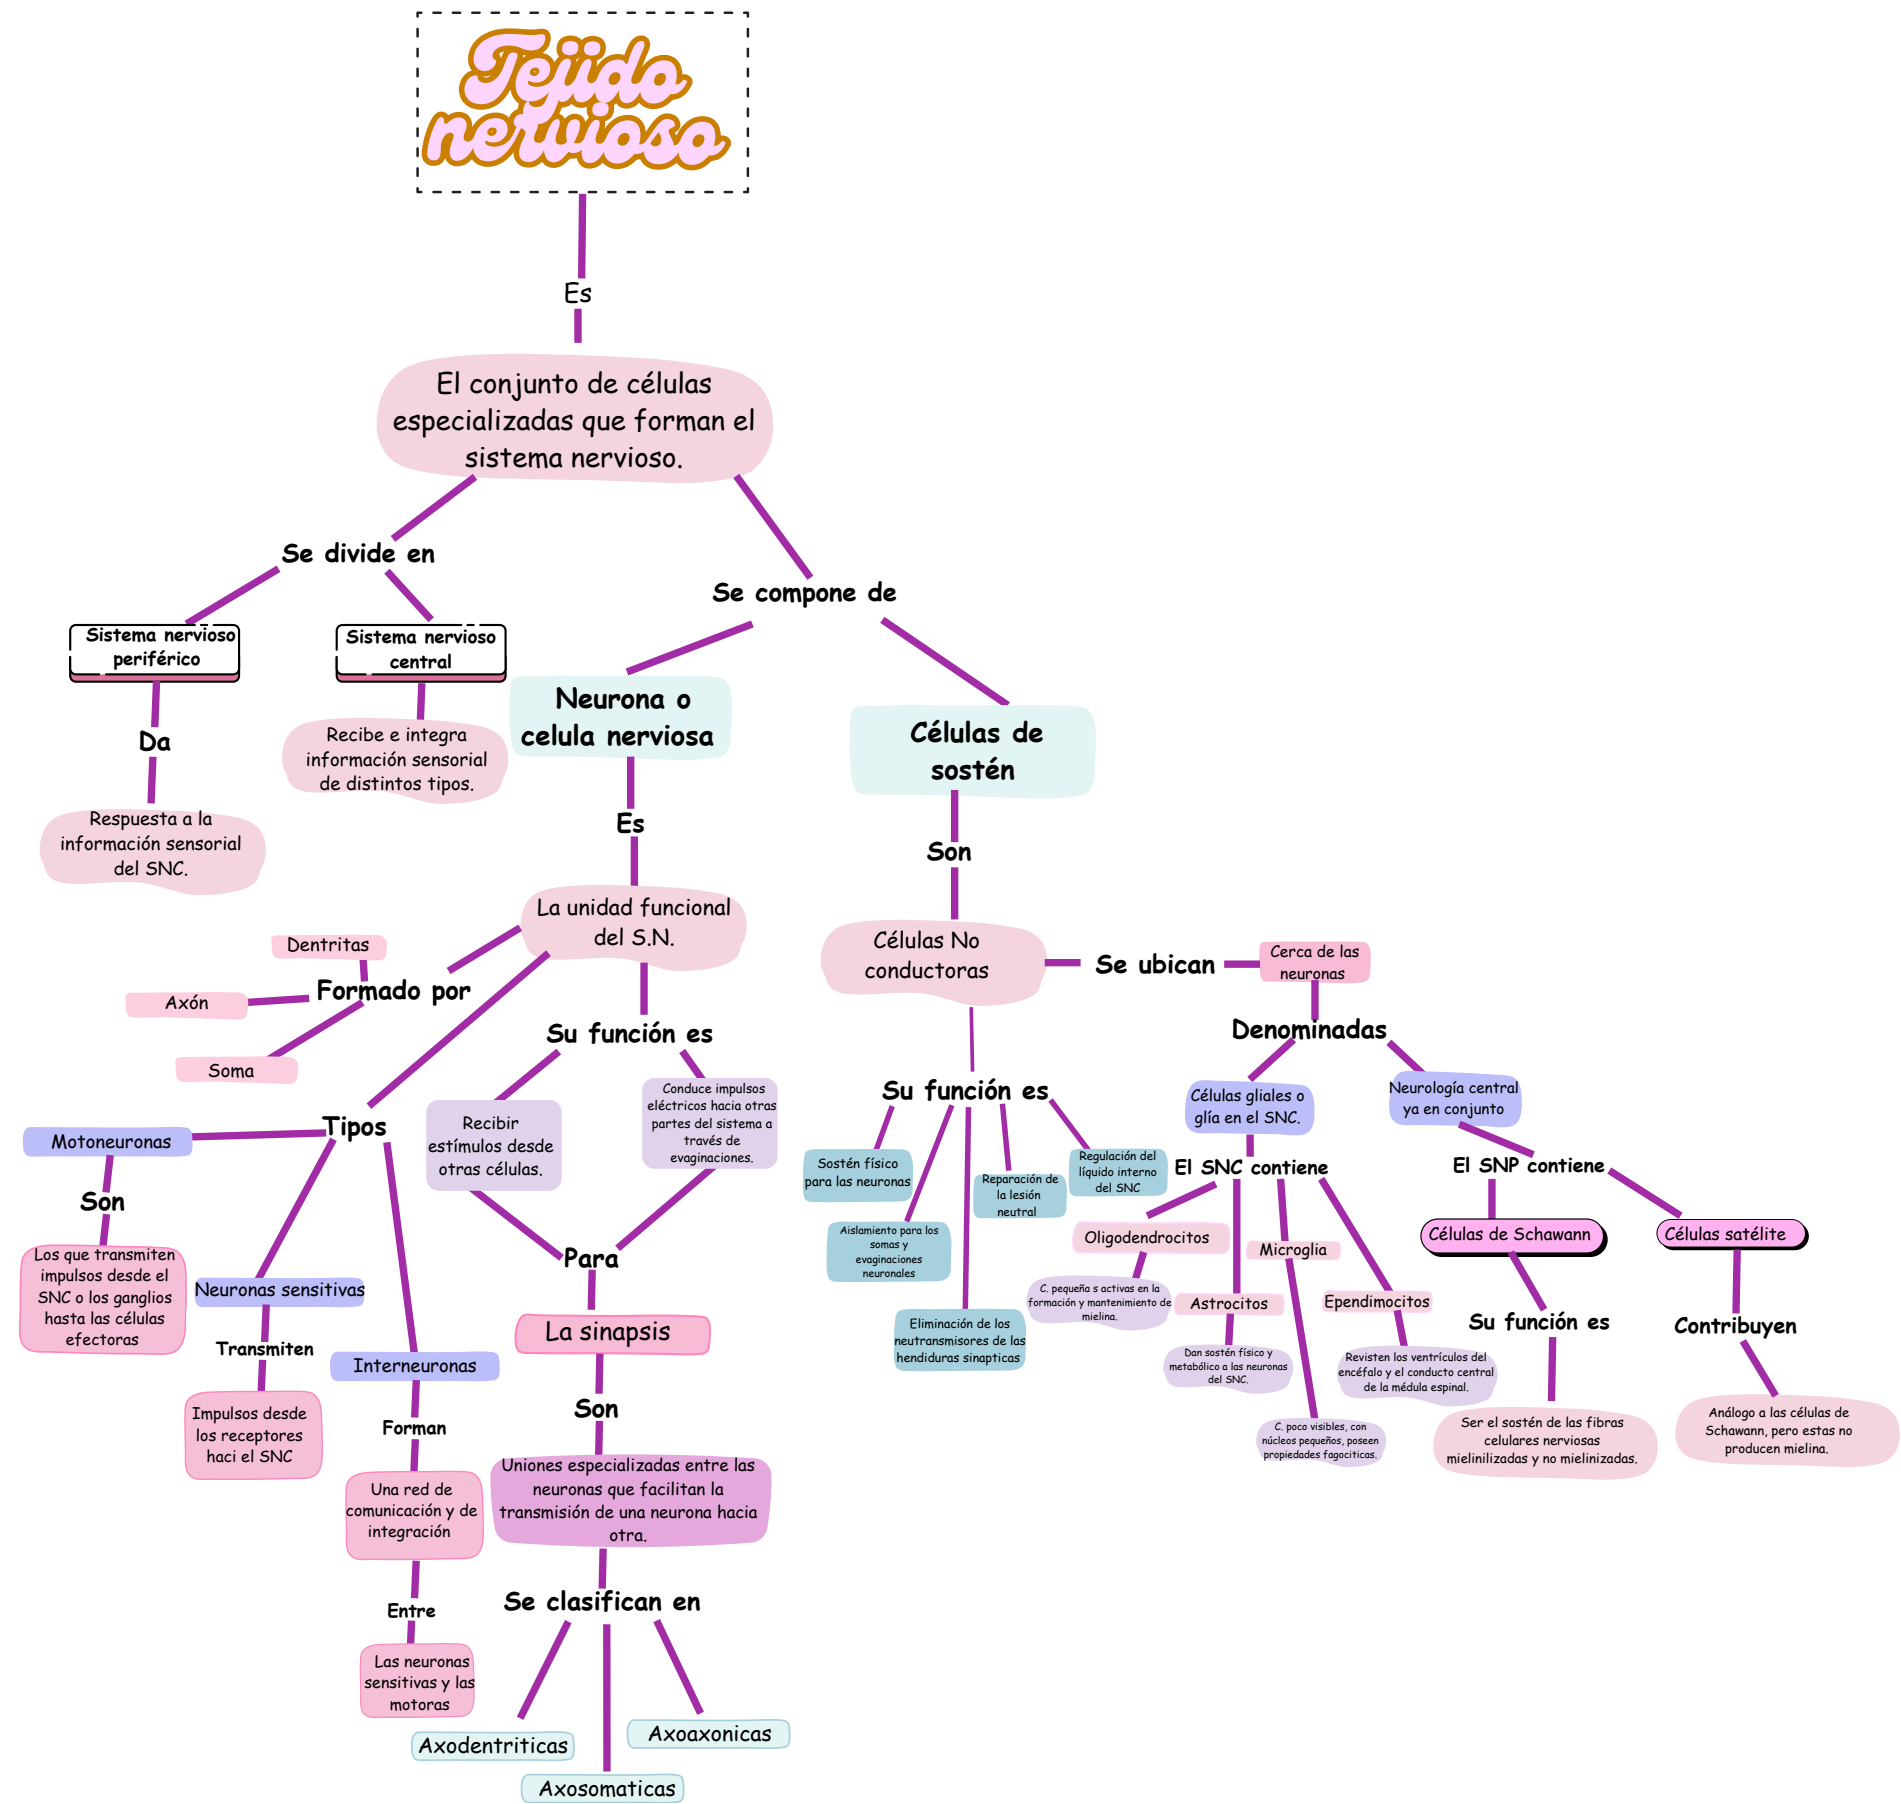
Tejido nervioso

Es

El conjunto de células especializadas que forman el sistema nervioso.

Se divide en

Sistema nervioso periférico

Sistema nervioso central

Da

Respuesta a la información sensorial del SNC.

Recibe e integra información sensorial de distintos tipos.

Se compone de

Neurona o celula nerviosa

Es

La unidad funcional del S.N.

Dentritas

Formado por

Axón

Soma

Tipos

Motoneuronas

Son

Los que transmiten impulsos desde el SNC o los ganglios hasta las células efectoras

Neuronas sensitivas

Transmiten

Impulsos desde los receptores haci el SNC

Interneuronas

Forman

Una red de comunicación y de integración

Entre

Las neuronas sensitivas y las motoras

Su función es

Recibir estímulos desde otras células.

Conduce impulsos eléctricos hacia otras partes del sistema a través de evaginaciones.

Para

La sinapsis

Son

Uniones especializadas entre las neuronas que facilitan la transmisión de una neurona hacia otra.

Se clasifican en

Axodentriticas

Axosomaticas

Axoaxonicas

Células de sostén

Son

Células No conductoras

Se ubican

Cerca de las neuronas

Su función es

Sostén físico para las neuronas

Aislamiento para los somas y evaginaciones neuronales

Eliminación de los neutransmisores de las hendiduras sinapticas

Reparación de la lesión neutral

Regulación del líquido interno del SNC

Denominadas

Células gliales o glía en el SNC.

El SNC contiene

Oligodendrocitos

C. pequeña s activas en la formación y mantenimiento de mielina.

Astrocitos

Dan sostén físico y metabólico a las neuronas del SNC.

Microglia

C. poco visibles, con núcleos pequeños, poseen propiedades fagociticas.

Ependimocitos

Revisten los ventrículos del encéfalo y el conducto central de la médula espinal.

Neurología central ya en conjunto

El SNP contiene

Células de Schawann

Su función es

Ser el sostén de las fibras celulares nerviosas mielinilizadas y no mielinizadas.

Células satélite

Contribuyen

Análogo a las células de Schawann, pero estas no producen mielina.